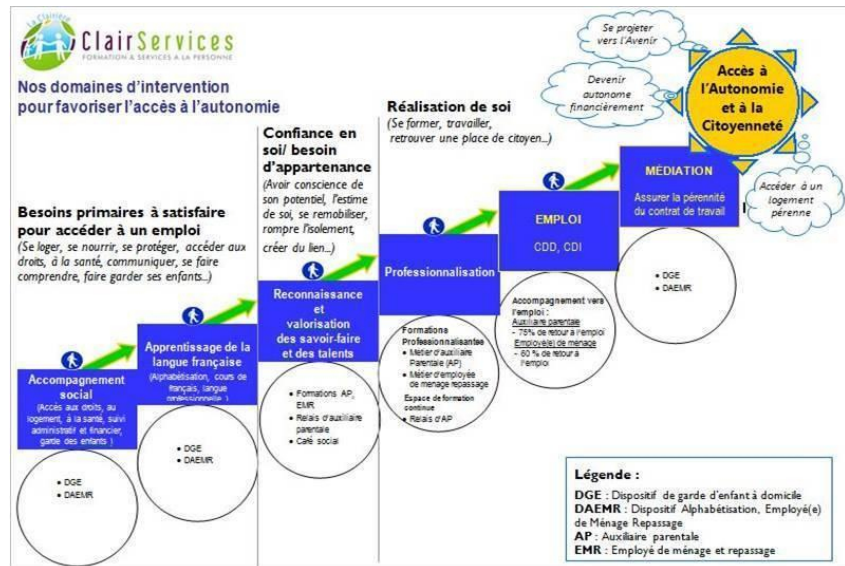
La Clairière
ClairServices
FORMATION & SERVICES A LA PERSONNE

Nos domaines d'intervention pour favoriser l'accès à l'autonomie

Se projeter vers l'Avenir

Devenir autonome financièrement

Accès à l'Autonomie et à la Citoyenneté

Accéder à un logement pérenne

Réalisation de soi
(Se former, travailler, retrouver une place de citoyen...)

Confiance en soi/ besoin d'appartenance
(Avoir conscience de son potentiel, l'estime de soi, se remobiliser, rompre l'isolement, créer du lien...)

Besoins primaires à satisfaire pour accéder à un emploi
(Se loger, se nourrir, se protéger, accéder aux droits, à la santé, communiquer, se faire comprendre, faire garder ses enfants..)

MÉDIATION
Assurer la pérennité du contrat de travail

EMPLOI
CDD, CDI

Professionnalisation

Reconnaissance et valorisation des savoir-faire et des talents

Apprentissage de la langue française
(Alphabétisation, cours de français, langue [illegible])

Accompagnement social
(Accès aux droits, au logement, à la santé, suivi administratif et financier, garde des enfants )

• DGE
• DAEMR

• DGE
• DAEMR

• Formations AP, EMR
• Relais d'auxiliaire parentale
• Café social

Formations Professionnalisantes
• Métier d'auxiliaire Parentale (AP)
• Métier d'employée de ménage repassage
Espace de formation continue
• Relais d'AP

Accompagnement vers l'emploi :
Auxiliaire parentale
- 75% de retour à l'emploi
Employé(e) de ménage
- 60 % de retour à l'emploi

• DGE
• DAEMR

Légende :
DGE : Dispositif de garde d'enfant à domicile
DAEMR : Dispositif Alphabétisation, Employé(e) de Ménage Repassage
AP : Auxiliaire parentale
EMR : Employé de ménage et repassage